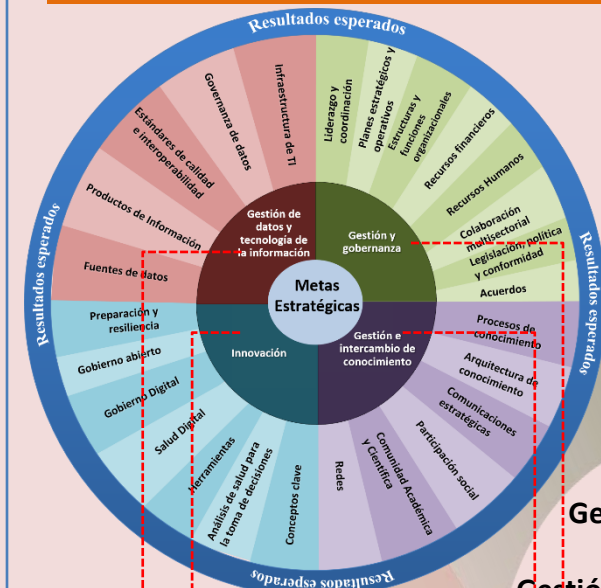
Resultados esperados

Resultados esperados

Resultados esperados

Resultados esperados

Metas Estratégicas

Gestión de datos y tecnología de la información

Infraestructura de TI
Governanza de datos
Estándares de calidad e interoperabilidad
Productos de Información
Fuentes de datos

Gestión y gobernanza

Liderazgo y coordinación
Planes estratégicos y operativos
Estructuras y funciones organizacionales
Recursos financieros
Recursos Humanos
Colaboración multisectorial
Legislación, política y conformidad
Acuerdos

Gestión e intercambio de conocimiento

Procesos de conocimiento
Arquitectura de conocimiento
Comunicaciones estratégicas
Participación social
Comunidad Académica y Científica
Redes

Innovación

Conceptos clave
Análisis de salud para la toma de decisiones
Herramientas
Salud Digital
Gobierno Digital
Gobierno abierto
Preparación y resiliencia

Ge

Gestió